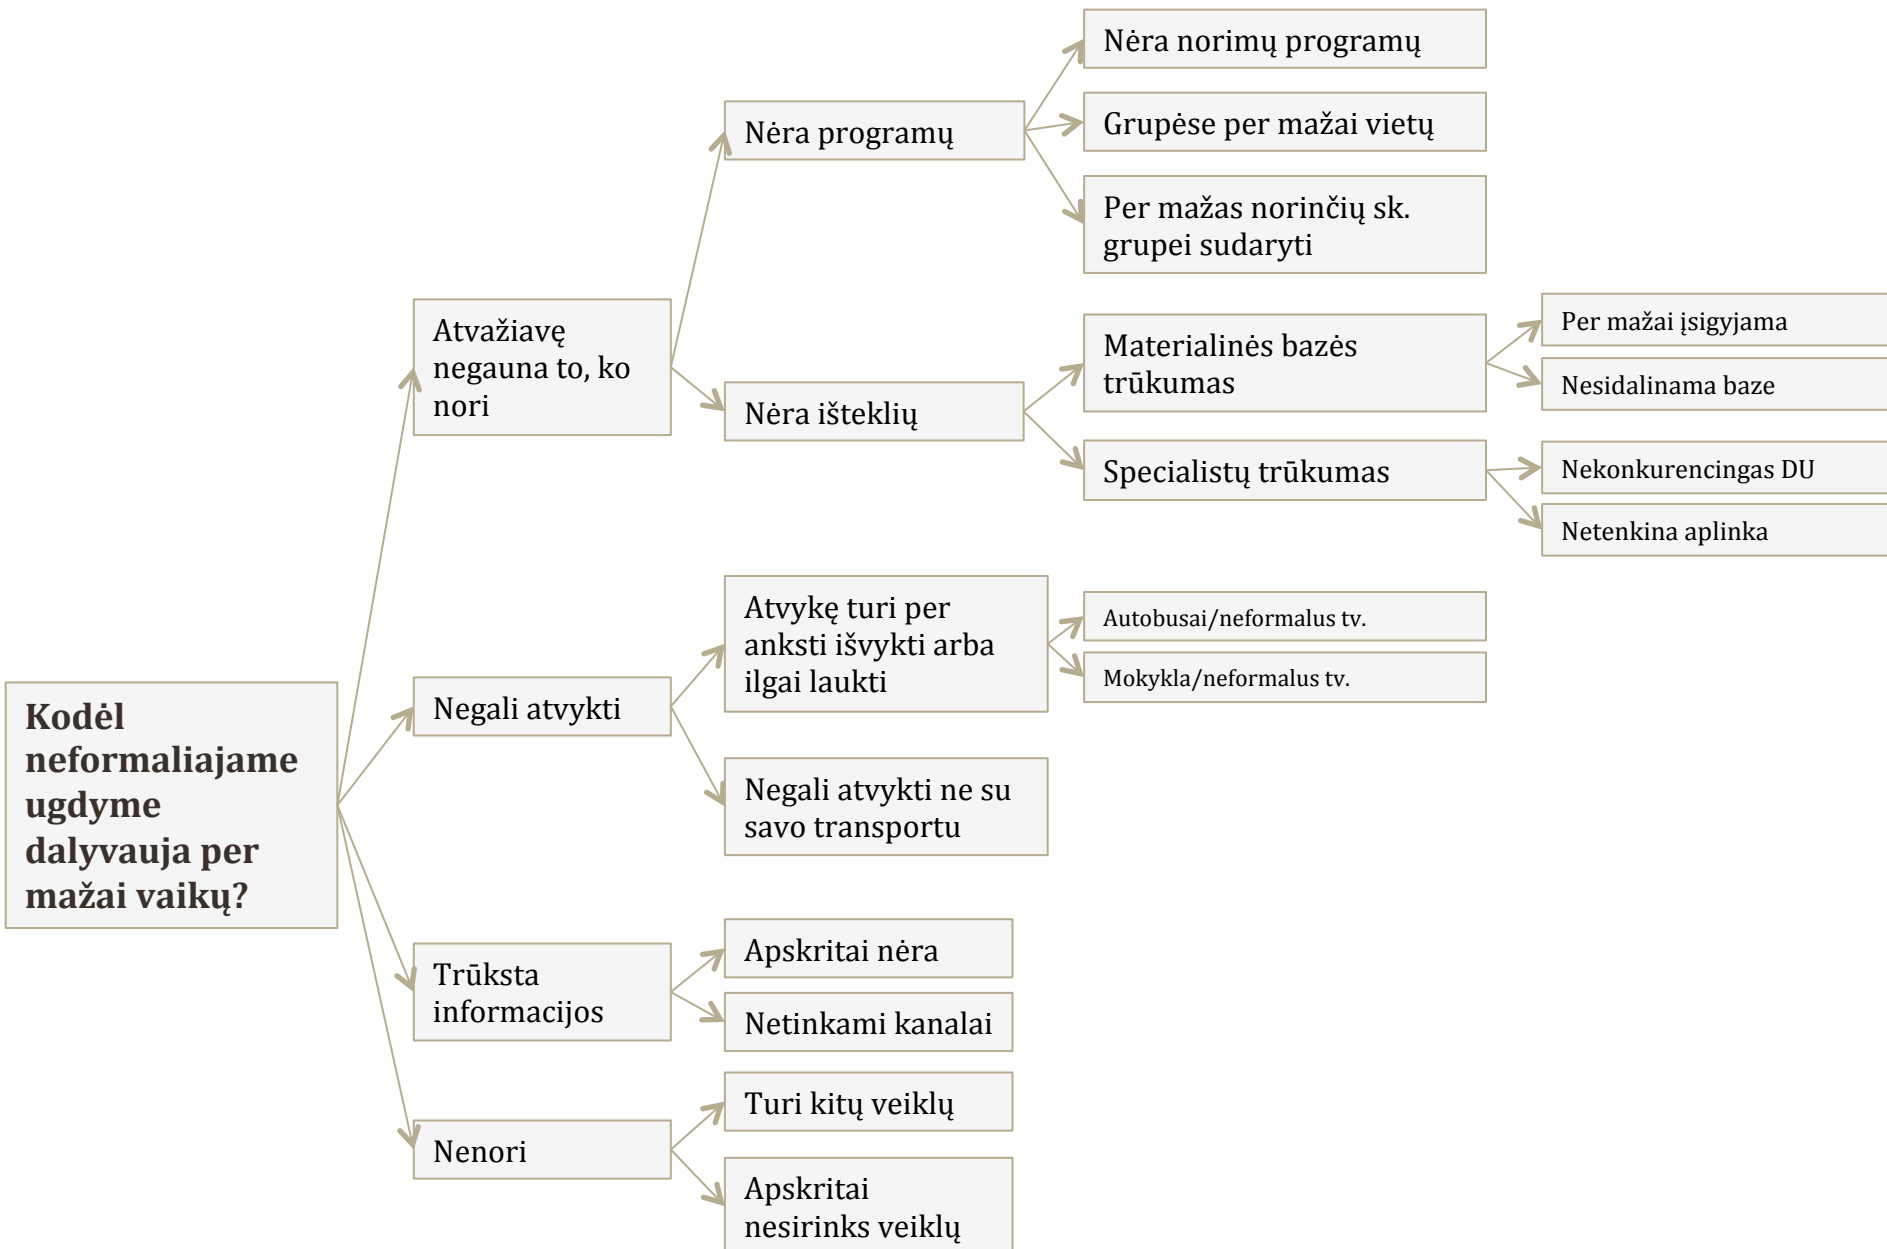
Kodėl neformaliajame ugdyme dalyvauja per mažai vaikų?

Atvažiavę negauna to, ko nori

Nėra programų

Nėra norimų programų

Grupėse per mažai vietų

Per mažas norinčių sk. grupei sudaryti

Nėra išteklių

Materialinės bazės trūkumas

Per mažai įsigyjama

Nesidalinama baze

Specialistų trūkumas

Nekonkurencingas DU

Netenkina aplinka

Negali atvykti

Atvykę turi per anksti išvykti arba ilgai laukti

Autobusai/neformalus tv.

Mokykla/neformalus tv.

Negali atvykti ne su savo transportu

Trūksta informacijos

Apskritai nėra

Netinkami kanalai

Nenori

Turi kitų veiklų

Apskritai nesirinks veiklų